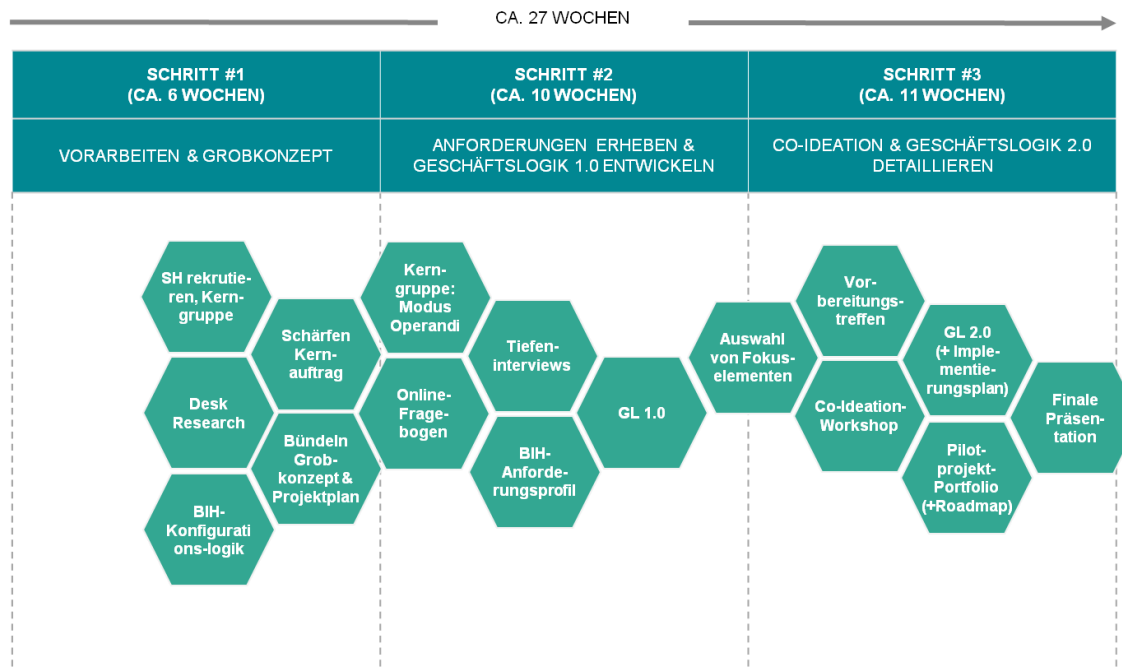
CA. 27 WOCHEN

| SCHRITT #1 (CA. 6 WOCHEN) | SCHRITT #2 (CA. 10 WOCHEN) | SCHRITT #3 (CA. 11 WOCHEN) |
|---|---|---|
| VORARBEITEN & GROBKONZEPT | ANFORDERUNGEN ERHEBEN & GESCHÄFTSLOGIK 1.0 ENTWICKELN | CO-IDEATION & GESCHÄFTSLOGIK 2.0 DETAILLIEREN |

SH rekrutieren, Kerngruppe

Schärfen Kernauftrag

Desk Research

Bündeln Grobkonzept & Projektplan

BIH-Konfigurations-logik

Kerngruppe: Modus Operandi

Online-Fragebogen

Tiefeninterviews

BIH-Anforderungsprofil

GL 1.0

Auswahl von Fokuselementen

Vorbereitungstreffen

Co-Ideation-Workshop

GL 2.0 (+ Implementierungsplan)

Pilotprojekt-Portfolio (+Roadmap)

Finale Präsentation